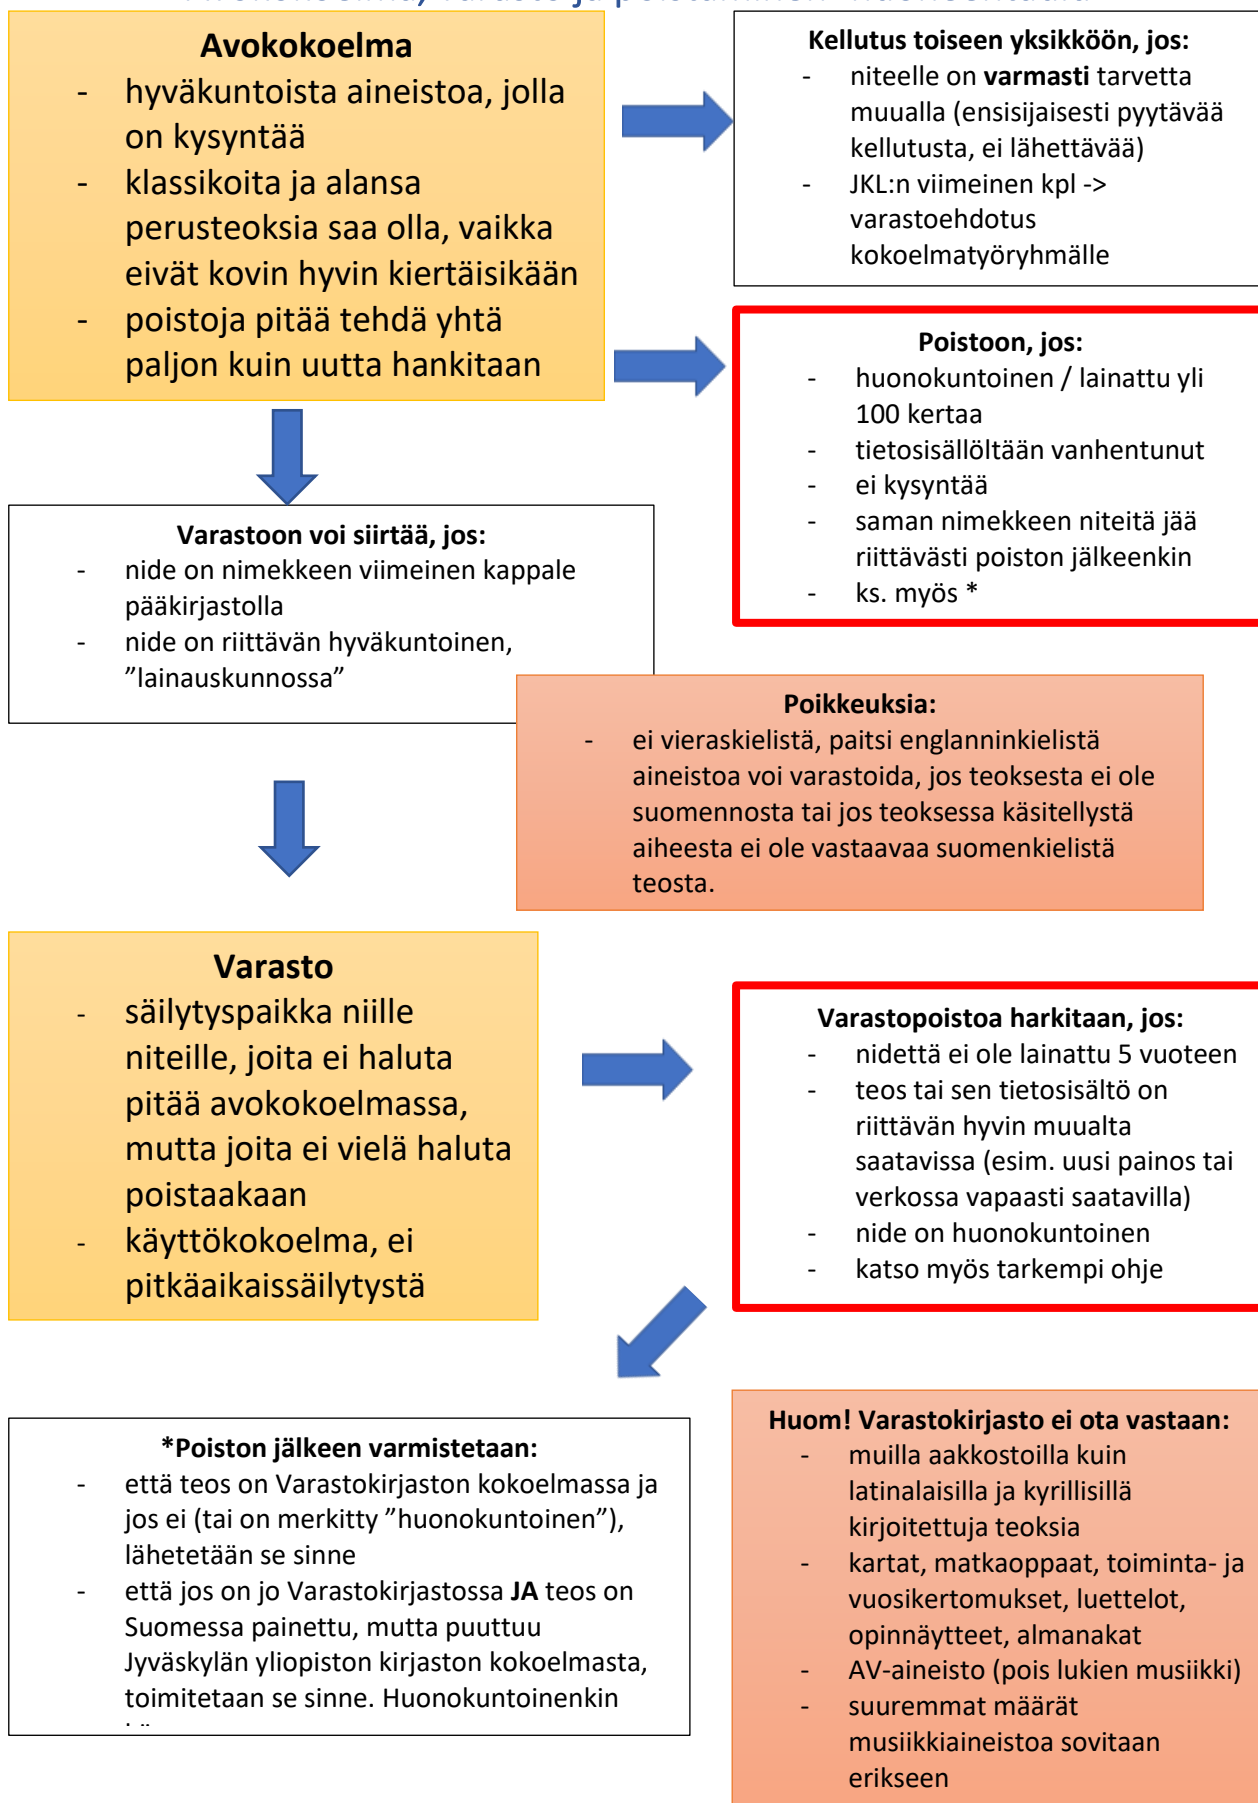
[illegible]

**Avokokoelma**
- hyväkuntoista aineistoa, jolla on kysyntää
- klassikoita ja alansa perusteoksia saa olla, vaikka eivät kovin hyvin kiertäisikään
- poistoja pitää tehdä yhtä paljon kuin uutta hankitaan

**Kellutus toiseen yksikköön, jos:**
- niteelle on **varmasti** tarvetta muualla (ensisijaisesti pyytävää kellutusta, ei lähettävää)
- JKL:n viimeinen kpl -> varastoehdotus kokoelmatyöryhmälle

**Poistoon, jos:**
- huonokuntoinen / lainattu yli 100 kertaa
- tietosisällöltään vanhentunut
- ei kysyntää
- saman nimekkeen niteitä jää riittävästi poiston jälkeenkin
- ks. myös *

**Varastoon voi siirtää, jos:**
- nide on nimekkeen viimeinen kappale pääkirjastolla
- nide on riittävän hyväkuntoinen, ”lainauskunnossa”

**Poikkeuksia:**
- ei vieraskielistä, paitsi englanninkielistä aineistoa voi varastoida, jos teoksesta ei ole suomennosta tai jos teoksessa käsitellystä aiheesta ei ole vastaavaa suomenkielistä teosta.

**Varasto**
- säilytyspaikka niille niteille, joita ei haluta pitää avokokoelmassa, mutta joita ei vielä haluta poistaakaan
- käyttökokoelma, ei pitkäaikaissäilytystä

**Varastopoistoa harkitaan, jos:**
- nidettä ei ole lainattu 5 vuoteen
- teos tai sen tietosisältö on riittävän hyvin muualta saatavissa (esim. uusi painos tai verkossa vapaasti saatavilla)
- nide on huonokuntoinen
- katso myös tarkempi ohje

***Poiston jälkeen varmistetaan:**
- että teos on Varastokirjaston kokoelmassa ja jos ei (tai on merkitty ”huonokuntoinen”), lähetetään se sinne
- että jos on jo Varastokirjastossa **JA** teos on Suomessa painettu, mutta puuttuu Jyväskylän yliopiston kirjaston kokoelmasta, toimitetaan se sinne. Huonokuntoinenkin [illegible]

**Huom! Varastokirjasto ei ota vastaan:**
- muilla aakkostoilla kuin latinalaisilla ja kyrillisillä kirjoitettuja teoksia
- kartat, matkaoppaat, toiminta- ja vuosikertomukset, luettelot, opinnäytteet, almanakat
- AV-aineisto (pois lukien musiikki)
- suuremmat määrät musiikkiaineistoa sovitaan erikseen